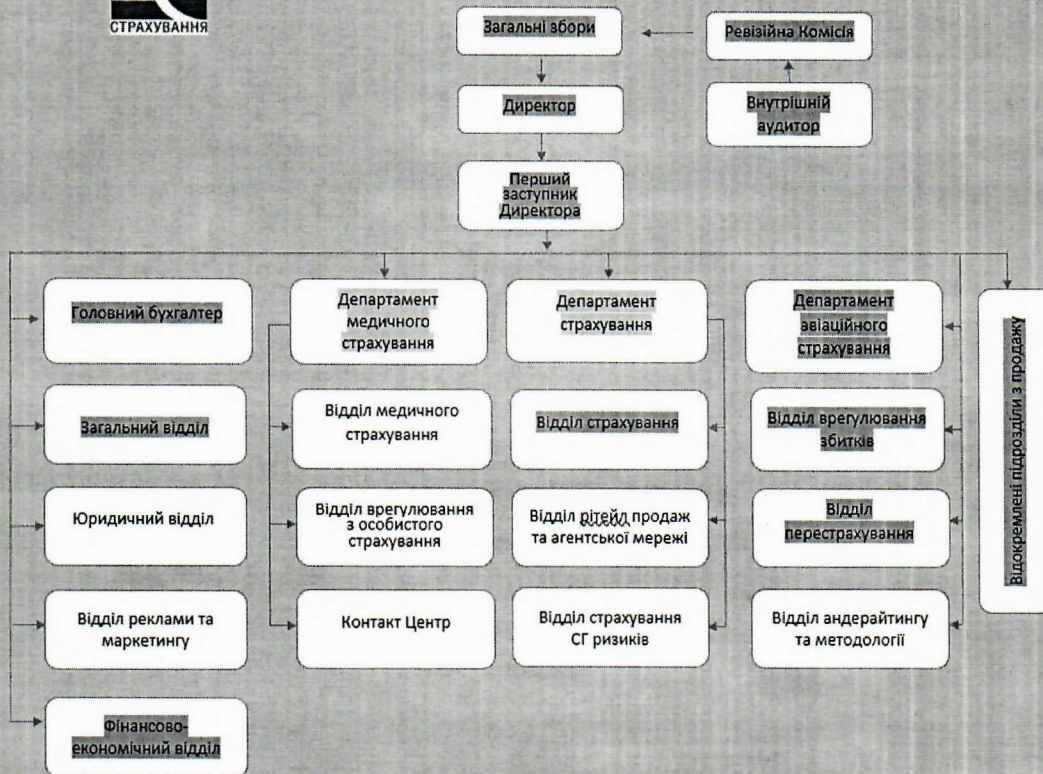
СТРАХУВАННЯ

Загальні збори

Ревізійна Комісія

Директор

Внутрішній аудитор

Перший заступник Директора

Головний бухгалтер

Загальний відділ

Юридичний відділ

Відділ реклами та маркетингу

Фінансово-економічний відділ

Департамент медичного страхування

Відділ медичного страхування

Відділ врегулювання з особистого страхування

Контакт Центр

Департамент страхування

Відділ страхування

Відділ рітейл продаж та агентської мережі

Відділ страхування СГ ризиків

Департамент авіаційного страхування

Відділ врегулювання збитків

Відділ перестрахування

Відділ андерайтингу та методології

Відокремлені підрозділи з продажу